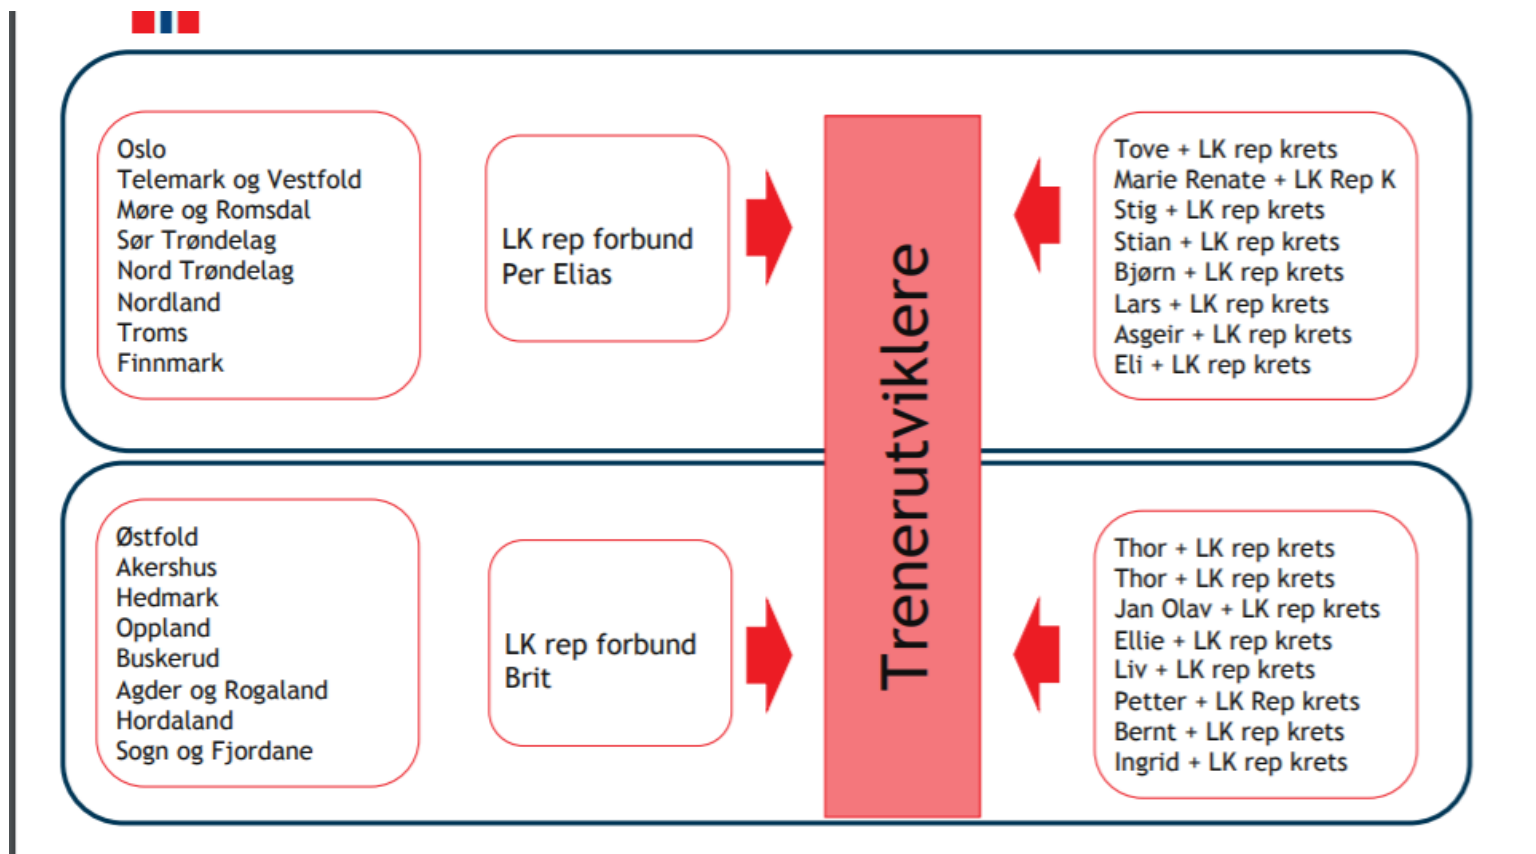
Oslo
Telemark og Vestfold
Møre og Romsdal
Sør Trøndelag
Nord Trøndelag
Nordland
Troms
Finnmark

LK rep forbund
Per Elias

Trenerutviklere

Tove + LK rep krets
Marie Renate + LK Rep K
Stig + LK rep krets
Stian + LK rep krets
Bjørn + LK rep krets
Lars + LK rep krets
Asgeir + LK rep krets
Eli + LK rep krets

Østfold
Akershus
Hedmark
Oppland
Buskerud
Agder og Rogaland
Hordaland
Sogn og Fjordane

LK rep forbund
Brit

Thor + LK rep krets
Thor + LK rep krets
Jan Olav + LK rep krets
Ellie + LK rep krets
Liv + LK rep krets
Petter + LK Rep krets
Bernt + LK rep krets
Ingrid + LK rep krets